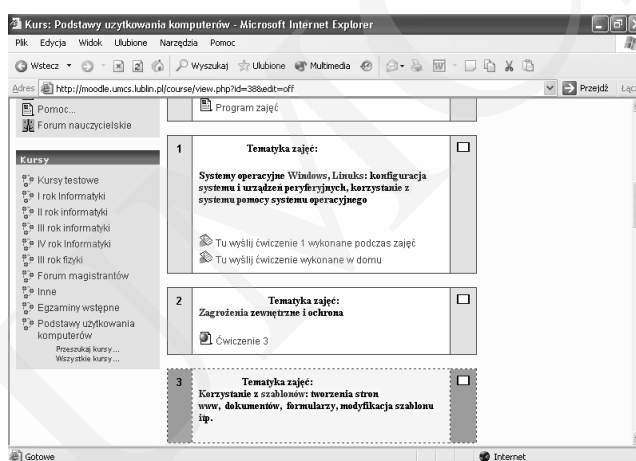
Kurs: Podstawy użytkowania komputerów - Microsoft Internet Explorer

Plik Edycja Widok Ulubione Narzędzia Pomoc

Wstecz Wyszukaj Ulubione Multimedia

Adres http://moodle.umcs.lublin.pl/course/view.php?id=38&edit=off Przejdź Łącz

Pomoc...
Forum nauczycielskie

Kursy

Kursy testowe
I rok Informatyki
II rok informatyki
III rok informatyki
IV rok Informatyki
III rok fizyki
Forum magistrantów
Inne
Egzaminy wstępne
Podstawy użytkowania komputerów
Przeszukaj kursy...
Wszystkie kursy...

Program zajęć

1

Tematyka zajęć:

Systemy operacyjne Windows, Linuks: konfiguracja systemu i urządzeń peryferyjnych, korzystanie z systemu pomocy systemu operacyjnego

Tu wyślij ćwiczenie 1 wykonane podczas zajęć
Tu wyślij ćwiczenie wykonane w domu

2

Tematyka zajęć:
Zagrożenia zewnętrzne i ochrona

Ćwiczenie 3

3

Tematyka zajęć:
Korzystanie z szablonów: tworzenia stron www, dokumentów, formularzy, modyfikacja szablonu itp.

Gotowe
Internet